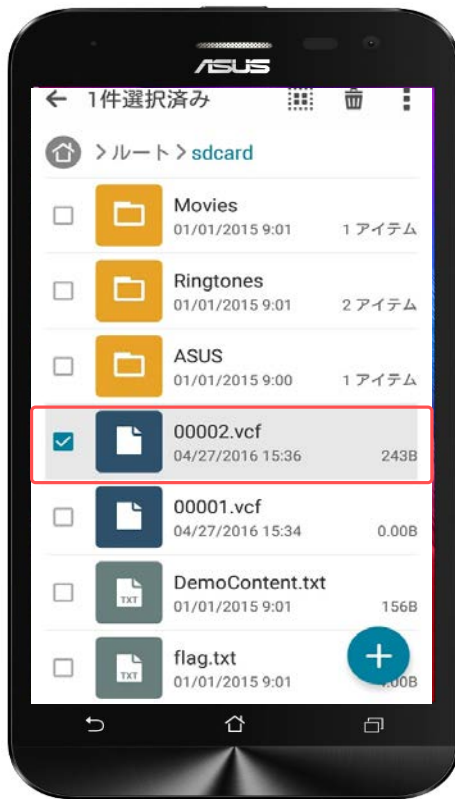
ASUS

1件選択済み

> ルート > sdcard

Movies
01/01/2015 9:01
1 アイテム

Ringtones
01/01/2015 9:01
2 アイテム

ASUS
01/01/2015 9:00
1 アイテム

00002.vcf
04/27/2016 15:36
243B

00001.vcf
04/27/2016 15:34
0.00B

TXT
DemoContent.txt
01/01/2015 9:01
156B

TXT
flag.txt
01/01/2015 9:01
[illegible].00B